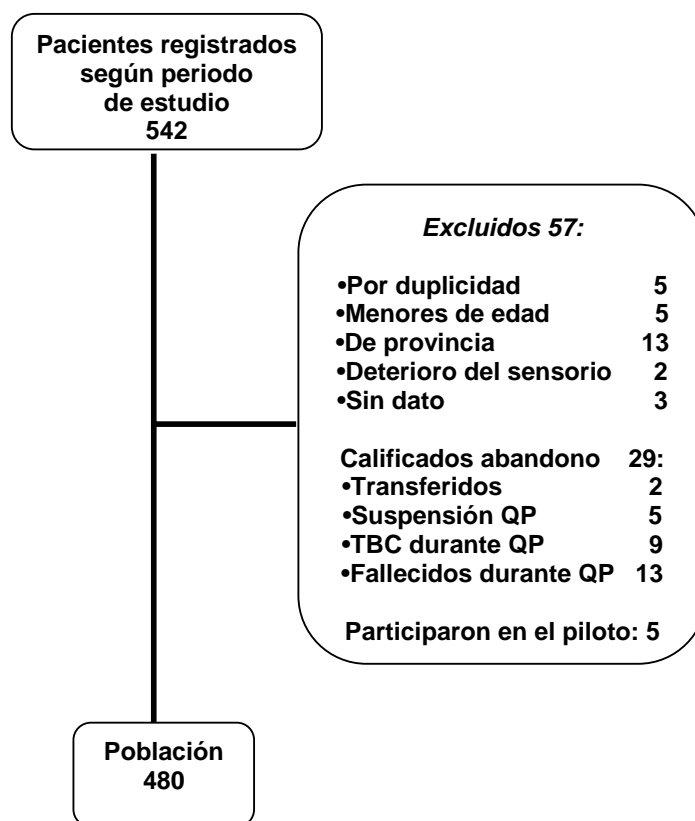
Pacientes registrados según periodo de estudio
542

Excluidos 57:

•Por duplicidad 5
•Menores de edad 5
•De provincia 13
•Deterioro del sensorio 2
•Sin dato 3

Calificados abandono 29:
•Transferidos 2
•Suspensión QP 5
•TBC durante QP 9
•Fallecidos durante QP 13

Participaron en el piloto: 5

Población
480